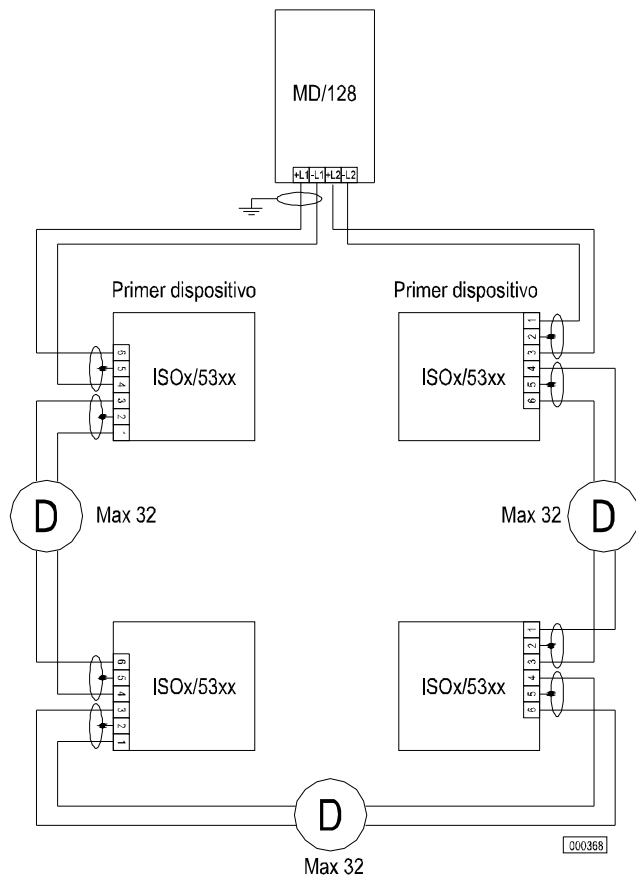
MD/128

+L1 -L1 +L2 -L2

Primer dispositivo

Primer dispositivo

5 5 4 3 2 1

ISOx/53xx

1 2 3 4 5 6

ISOx/53xx

D

Max 32

Max 32

D

6 5 4 3 2 1

ISOx/53xx

1 2 3 4 5 6

ISOx/53xx

D

Max 32

000368